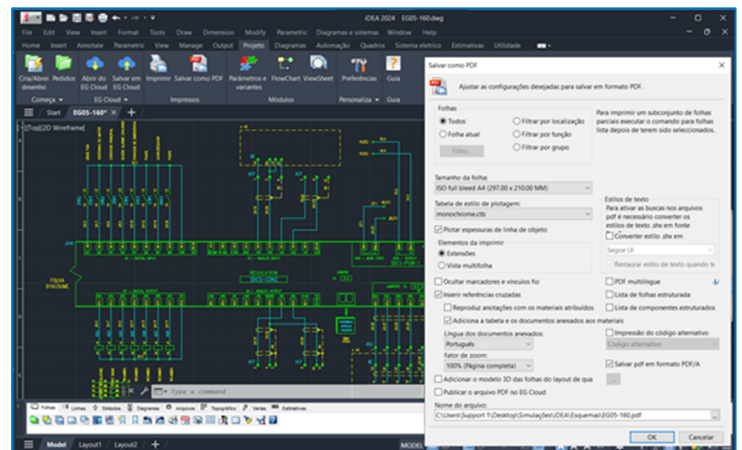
iDEA 2024 EG05-160.dwg

File Edit View Insert Format Tools Draw Dimension Modify Parametric Diagramas e sistemas Window Help

Home Insert Annotate Parametric View Manage Output Projeto Diagramas Automação Quadros Sistema elétrico Estimativas Utilidade

Criar/Abrir desenho Pedidos Abrir do EG Cloud Salvar em EG Cloud Imprimir Salvar como PDF Parâmetros e variantes FlowChart ViewSheet Preferências Guia

Começa EG Cloud Impressos Módulos Personaliza Guia

Start EG05-160°

[-][Top][2D Wireframe]

Salvar como PDF

Ajustar as configurações desejadas para salvar em formato PDF.

Folhas
Todos
Folha atual
Filtro...
Filtrar por localização
Filtrar por função
Filtrar por grupo

Para imprimir um subconjunto de folhas parciais executar o comando para folhas lista depois de terem sido seleccionados.

Tamanho da folha:
ISO full bleed A4 (297.00 x 210.00 MM)

Tabela de estilo de plotagem:
monochrome.ctb

Plotar espessuras de linha de objeto

Elementos da imprimir
Extensões
Vista multifolha

Estilos de texto
Para ativar as buscas nos arquivos pdf é necessário converter os estilos de texto .shx em fonte
Converter estilo .shx em
Segoe UI
Restaurar estilo de texto quando te

Ocultar marcadores e vínculos fio
Inserir referências cruzadas
Reproduz anotações com os materiais atribuídos
Adiciona a tabela e os documentos anexados aos materiais

PDF multilíngue
Lista de folhas estruturada
Lista de componentes estruturados

Língua dos documentos anexados:
Português
Fator de zoom:
100% (Página completa)

Impressão do código alternativo
Código alternativo

Salvar pdf em formato PDF/A

Adicionar o modelo 3D das folhas do layout de qua
Publicar o arquivo PDF no EG Cloud

Nome do arquivo:
C:\Users\Support 1\Desktop\Simulações\iDEA\Esquemas\EG05-160.pdf

OK Cancelar

Type a command

Folhas Linhas Símbolos Diagramas Arquivos Topográfico Views Estimativas

Model Layout1 Layout2 MODEL